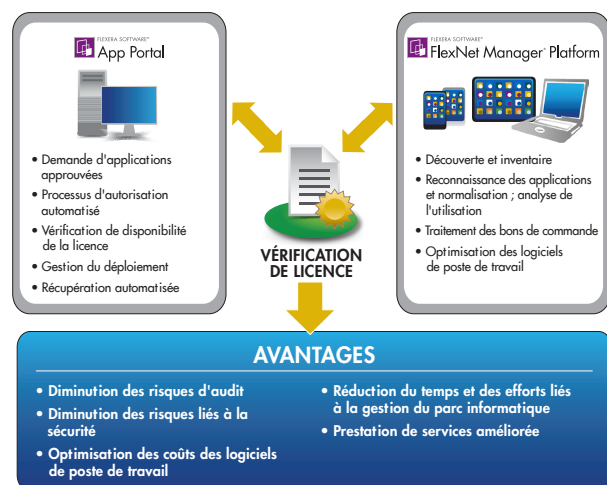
FLEXERA SOFTWARE®
App Portal

• Demande d'applications approuvées
• Processus d'autorisation automatisé
• Vérification de disponibilité de la licence
• Gestion du déploiement
• Récupération automatisée

FLEXERA SOFTWARE®
FlexNet Manager® Platform

• Découverte et inventaire
• Reconnaissance des applications et normalisation ; analyse de l'utilisation
• Traitement des bons de commande
• Optimisation des logiciels de poste de travail

VÉRIFICATION DE LICENCE

AVANTAGES

• Diminution des risques d'audit
• Diminution des risques liés à la sécurité
• Optimisation des coûts des logiciels de poste de travail

• Réduction du temps et des efforts liés à la gestion du parc informatique
• Prestation de services améliorée